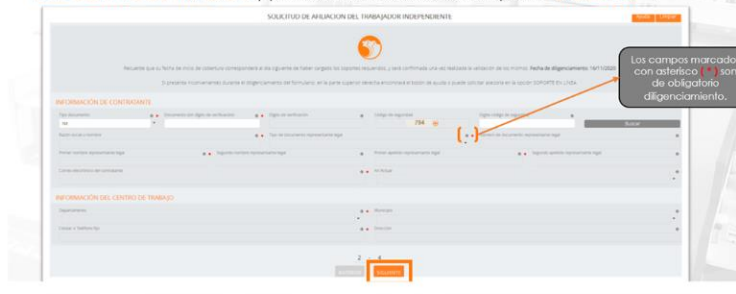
SOLICITUD DE AFILIACIÓN DEL TRABAJADOR INDEPENDIENTE

Ayuda | Limpiar

Recuerde que su fecha de inicio de cobertura corresponderá al día siguiente de haber cargado los soportes requeridos, y será confirmada una vez realizada la validación de los mismos. Fecha de diligenciamiento: 14/11/2020

Si presenta inconvenientes durante el diligenciamiento del formulario, en la parte superior derecha encontrará el botón de ayuda o puede solicitar asesoría en la opción SOPORTE EN LÍNEA

INFORMACIÓN DE CONTRATANTE

Tipo documento
NI
Documento (sin dígito de verificación)
Dígito de verificación
Código de seguridad
794
Digite código de seguridad
Buscar

Razón social o nombre
Tipo de documento representante legal
Número de documento representante legal

Primer nombre representante legal
Segundo nombre representante legal
Primer apellido representante legal
Segundo apellido representante legal

Correo electrónico del contratante
Arl Actual

INFORMACIÓN DEL CENTRO DE TRABAJO

Departamento
Municipio

Celular o Teléfono fijo
Dirección

2 4

Anterior | Siguiente

Los campos marcados con asterisco (**) son de obligatorio diligenciamiento.